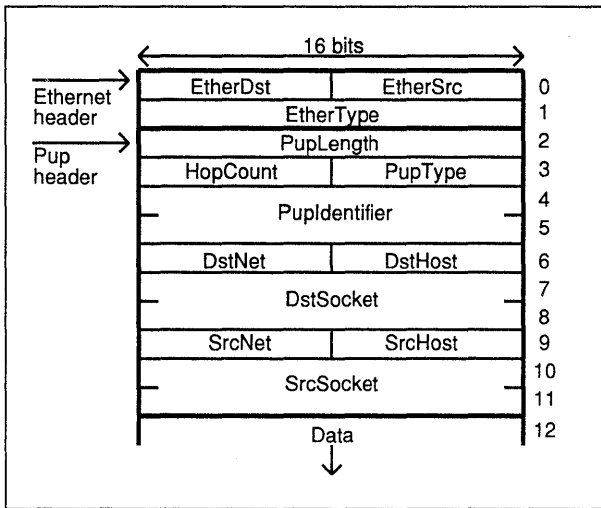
16 bits

Ethernet header

Pup header

| EtherDst | EtherSrc | 0 |
|---|---|---|
| EtherType | | 1 |
| PupLength | | 2 |
| HopCount | PupType | 3 |
| PupIdentifier | | 4 |
| | | 5 |
| DstNet | DstHost | 6 |
| DstSocket | | 7 |
| | | 8 |
| SrcNet | SrcHost | 9 |
| SrcSocket | | 10 |
| | | 11 |
| Data | | 12 |